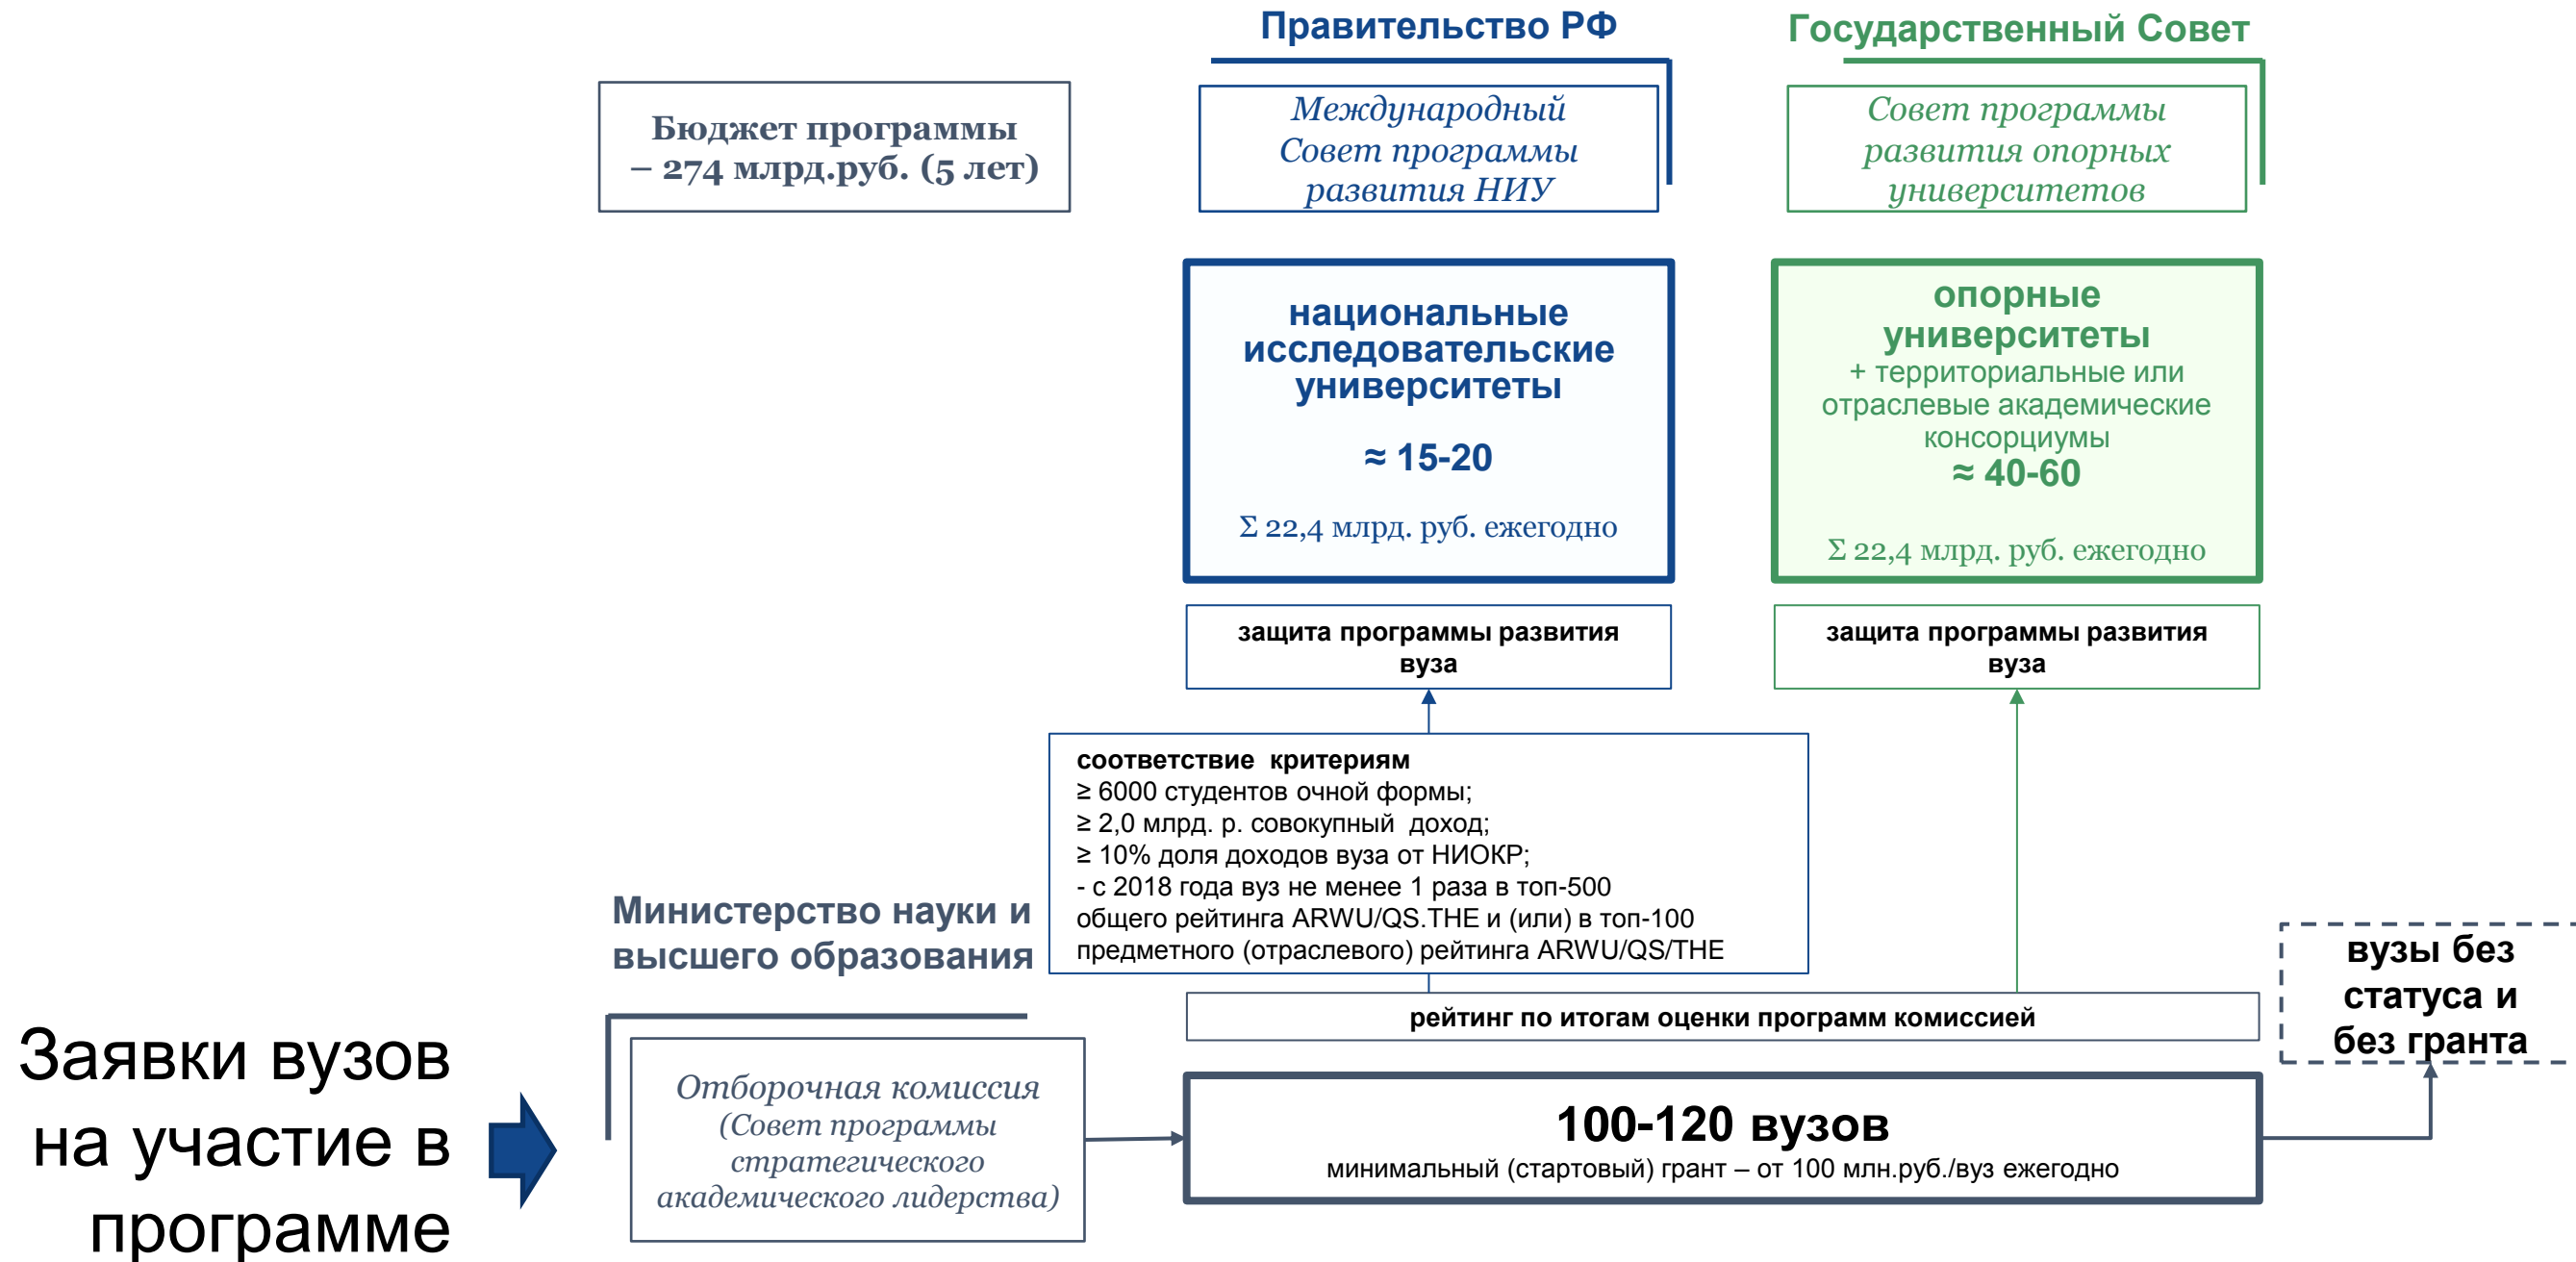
Правительство РФ

Государственный Совет

Бюджет программы – 274 млрд.руб. (5 лет)

Международный Совет программы развития НИУ

Совет программы развития опорных университетов

национальные исследовательские университеты

≈ 15-20

Σ 22,4 млрд. руб. ежегодно

опорные университеты
+ территориальные или отраслевые академические консорциумы
≈ 40-60

Σ 22,4 млрд. руб. ежегодно

защита программы развития вуза

защита программы развития вуза

соответствие критериям
≥ 6000 студентов очной формы;
≥ 2,0 млрд. р. совокупный доход;
≥ 10% доля доходов вуза от НИОКР;
- с 2018 года вуз не менее 1 раза в топ-500 общего рейтинга ARWU/QS.THE и (или) в топ-100 предметного (отраслевого) рейтинга ARWU/QS/THE

Министерство науки и высшего образования

вузы без статуса и без гранта

рейтинг по итогам оценки программ комиссией

Заявки вузов на участие в программе

Отборочная комиссия (Совет программы стратегического академического лидерства)

100-120 вузов
минимальный (стартовый) грант – от 100 млн.руб./вуз ежегодно